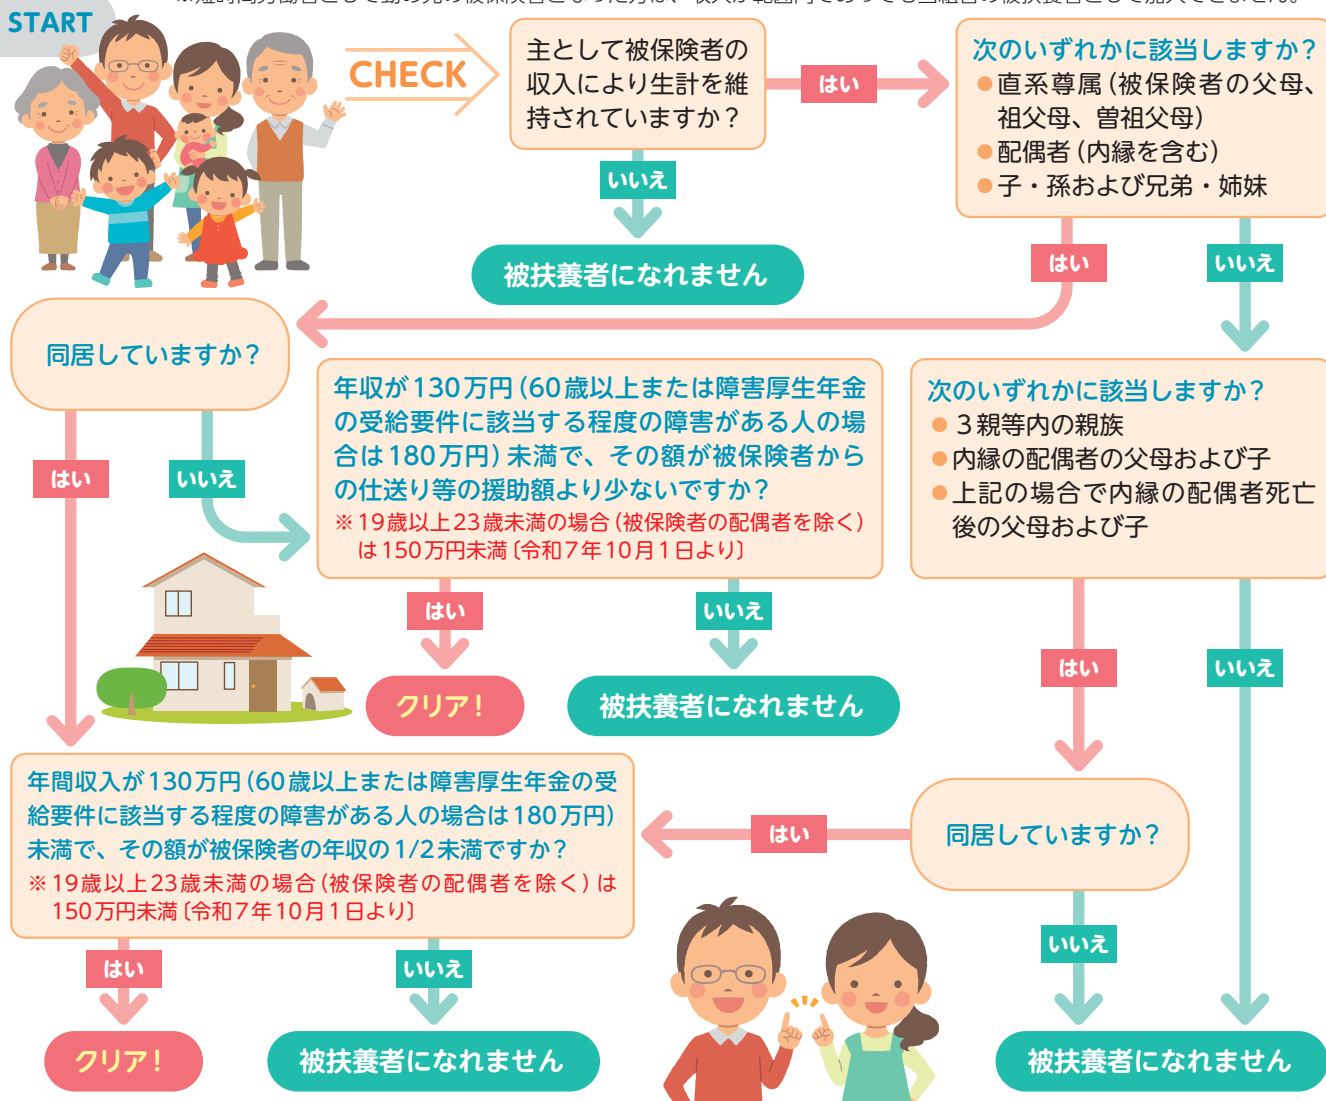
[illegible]

START

CHECK

主として被保険者の収入により生計を維持されていますか？

はい

いいえ

被扶養者になれません

次のいずれかに該当しますか？
●直系尊属（被保険者の父母、祖父母、曽祖父母）
●配偶者（内縁を含む）
●子・孫および兄弟・姉妹

はい

いいえ

同居していますか？

はい

いいえ

年収が130万円（60歳以上または障害厚生年金の受給要件に該当する程度の障害がある人の場合は180万円）未満で、その額が被保険者からの仕送り等の援助額より少ないですか？
※19歳以上23歳未満の場合（被保険者の配偶者を除く）は150万円未満〔令和7年10月1日より〕

はい

いいえ

クリア！

被扶養者になれません

次のいずれかに該当しますか？
●３親等内の親族
●内縁の配偶者の父母および子
●上記の場合で内縁の配偶者死亡後の父母および子

はい

いいえ

年間収入が130万円（60歳以上または障害厚生年金の受給要件に該当する程度の障害がある人の場合は180万円）未満で、その額が被保険者の年収の1/2未満ですか？
※19歳以上23歳未満の場合（被保険者の配偶者を除く）は150万円未満〔令和7年10月1日より〕

はい

同居していますか？

いいえ

はい

いいえ

クリア！

被扶養者になれません

被扶養者になれません